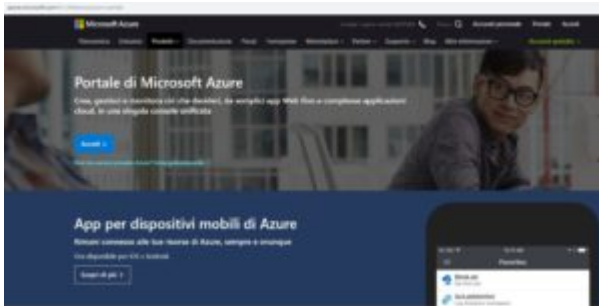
Microsoft Azure

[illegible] Accedi al portale Portale Accedi

Panoramica Soluzioni Prodotti Documentazione Prezzi Formazione Marketplace Partner Supporto Blog Altre informazioni Account gratuito

Portale di Microsoft Azure

Crea, gestisci e monitora con che desideri, da semplici app Web fino a complesse applicazioni cloud, in una singola console unificata.

Accedi

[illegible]

App per dispositivi mobili di Azure

Rimani connesso alle tue risorse di Azure, sempre e ovunque

Ora disponibile per iOS e Android

Scopri di più

Preferiti

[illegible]

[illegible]